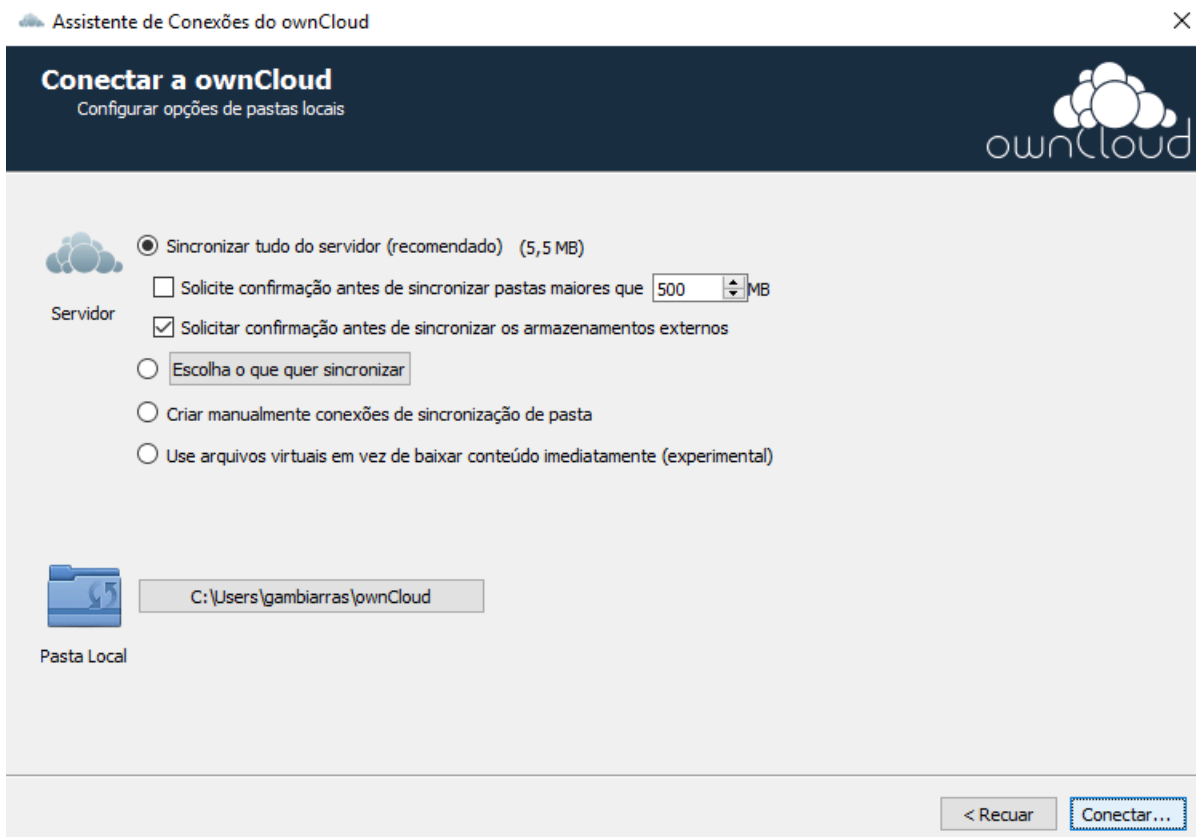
Assistente de Conexões do ownCloud

×

Conectar a ownCloud
Configurar opções de pastas locais

ownCloud

Servidor

Sincronizar tudo do servidor (recomendado) (5,5 MB)

Solicite confirmação antes de sincronizar pastas maiores que 500 MB

Solicitar confirmação antes de sincronizar os armazenamentos externos

Escolha o que quer sincronizar

Criar manualmente conexões de sincronização de pasta

Use arquivos virtuais em vez de baixar conteúdo imediatamente (experimental)

C:\Users\gambiarras\ownCloud

Pasta Local

< Recuar

Conectar...